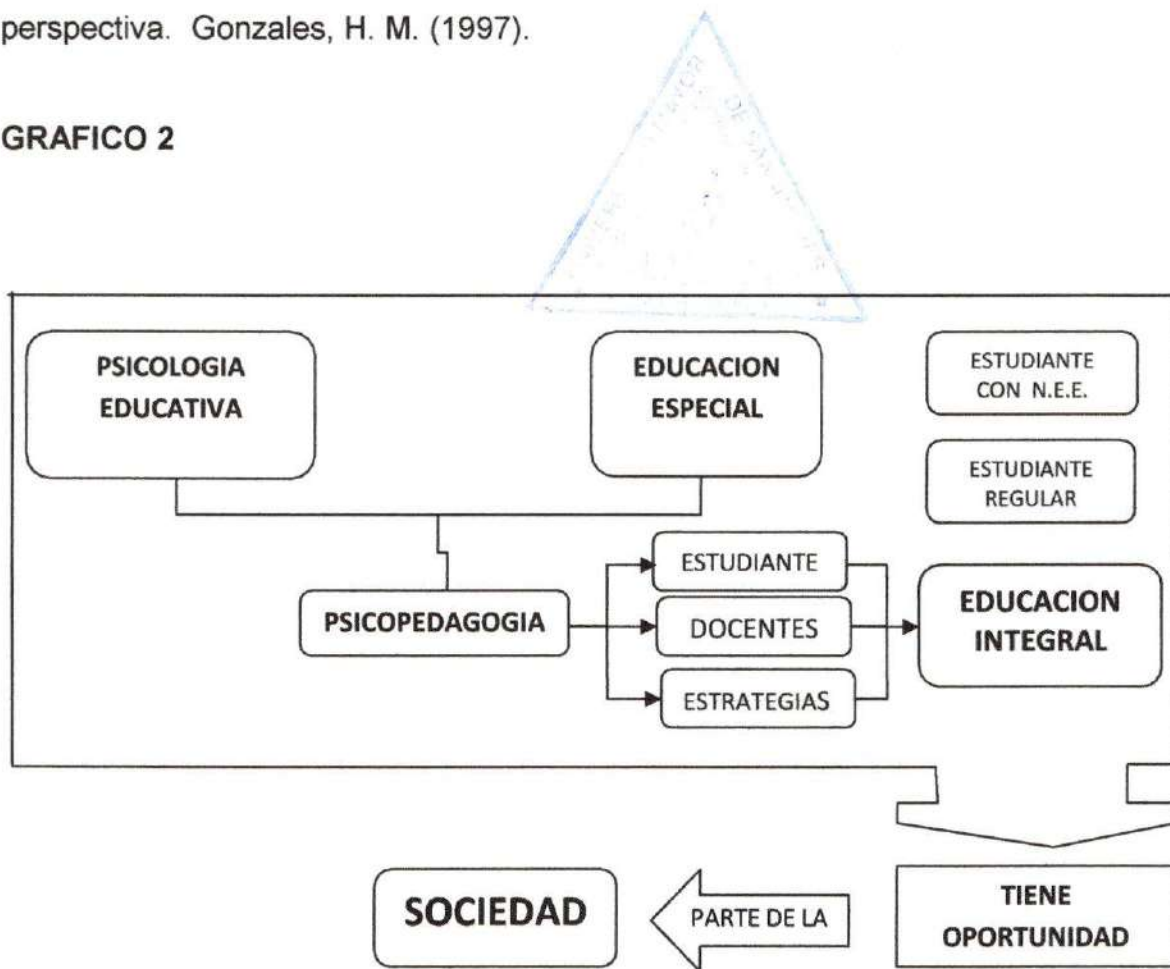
perspectiva. Gonzales, H. M. (1997).

GRAFICO 2

PSICOLOGIA EDUCATIVA

EDUCACION ESPECIAL

ESTUDIANTE CON N.E.E.

ESTUDIANTE REGULAR

PSICOPEDAGOGIA

ESTUDIANTE

DOCENTES

ESTRATEGIAS

EDUCACION INTEGRAL

SOCIEDAD

PARTE DE LA

TIENE OPORTUNIDAD